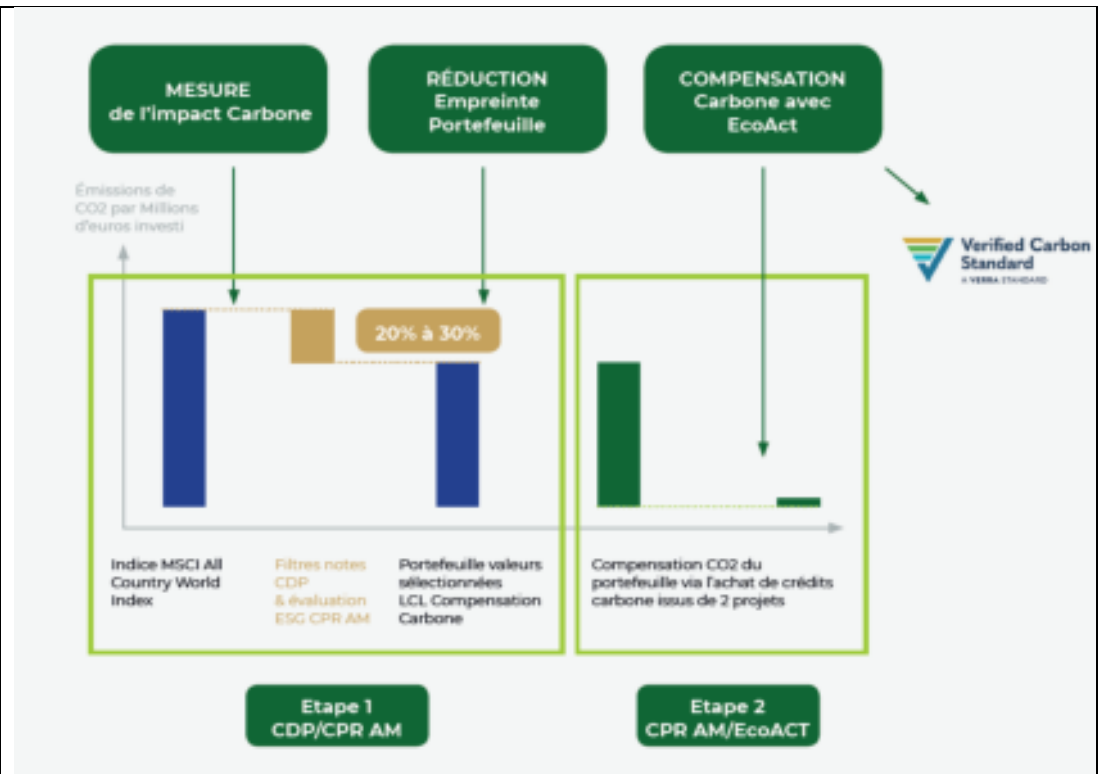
MESURE de l'impact Carbone

RÉDUCTION Empreinte Portefeuille

COMPENSATION Carbone avec EcoAct

Émissions de CO2 par Millions d'euros investi

Verified Carbon Standard
A VERRA STANDARD

20% à 30%

Indice MSCI All Country World Index

Filtres notes CDP & évaluation ESG CPR AM

Portefeuille valeurs sélectionnées LCL Compensation Carbone

Compensation CO2 du portefeuille via l'achat de crédits carbone issus de 2 projets

Etape 1 CDP/CPR AM

Etape 2 CPR AM/EcoACT